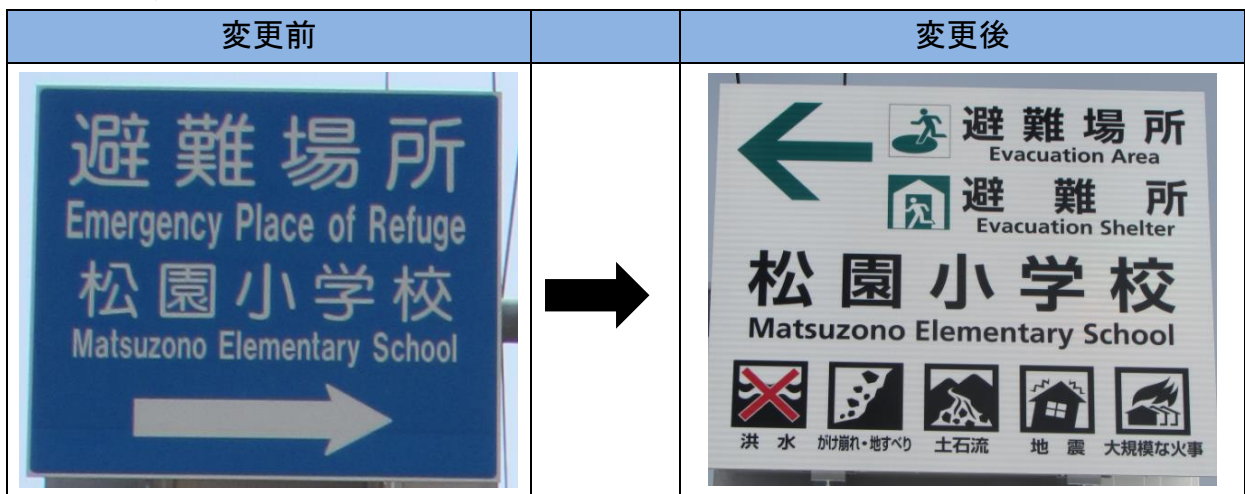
| 変更前 | | 変更後 |
|---|---|---|
| 避難場所 Emergency Place of Refuge 松園小学校 Matsuzono Elementary School | | 避難場所 Evacuation Area 避難所 Evacuation Shelter 松園小学校 Matsuzono Elementary School 洪水 がけ崩れ・地すべり 土石流 地震 大規模な火事 |